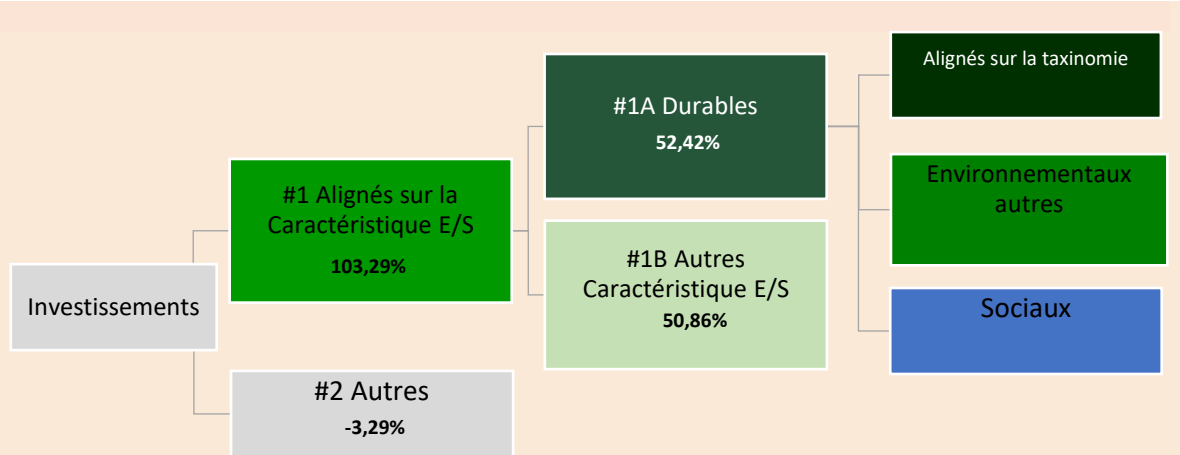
Investissements

#1 Alignés sur la Caractéristique E/S
103,29%

#2 Autres
-3,29%

#1A Durables
52,42%

#1B Autres Caractéristique E/S
50,86%

Alignés sur la taxinomie

Environnementaux autres

Sociaux